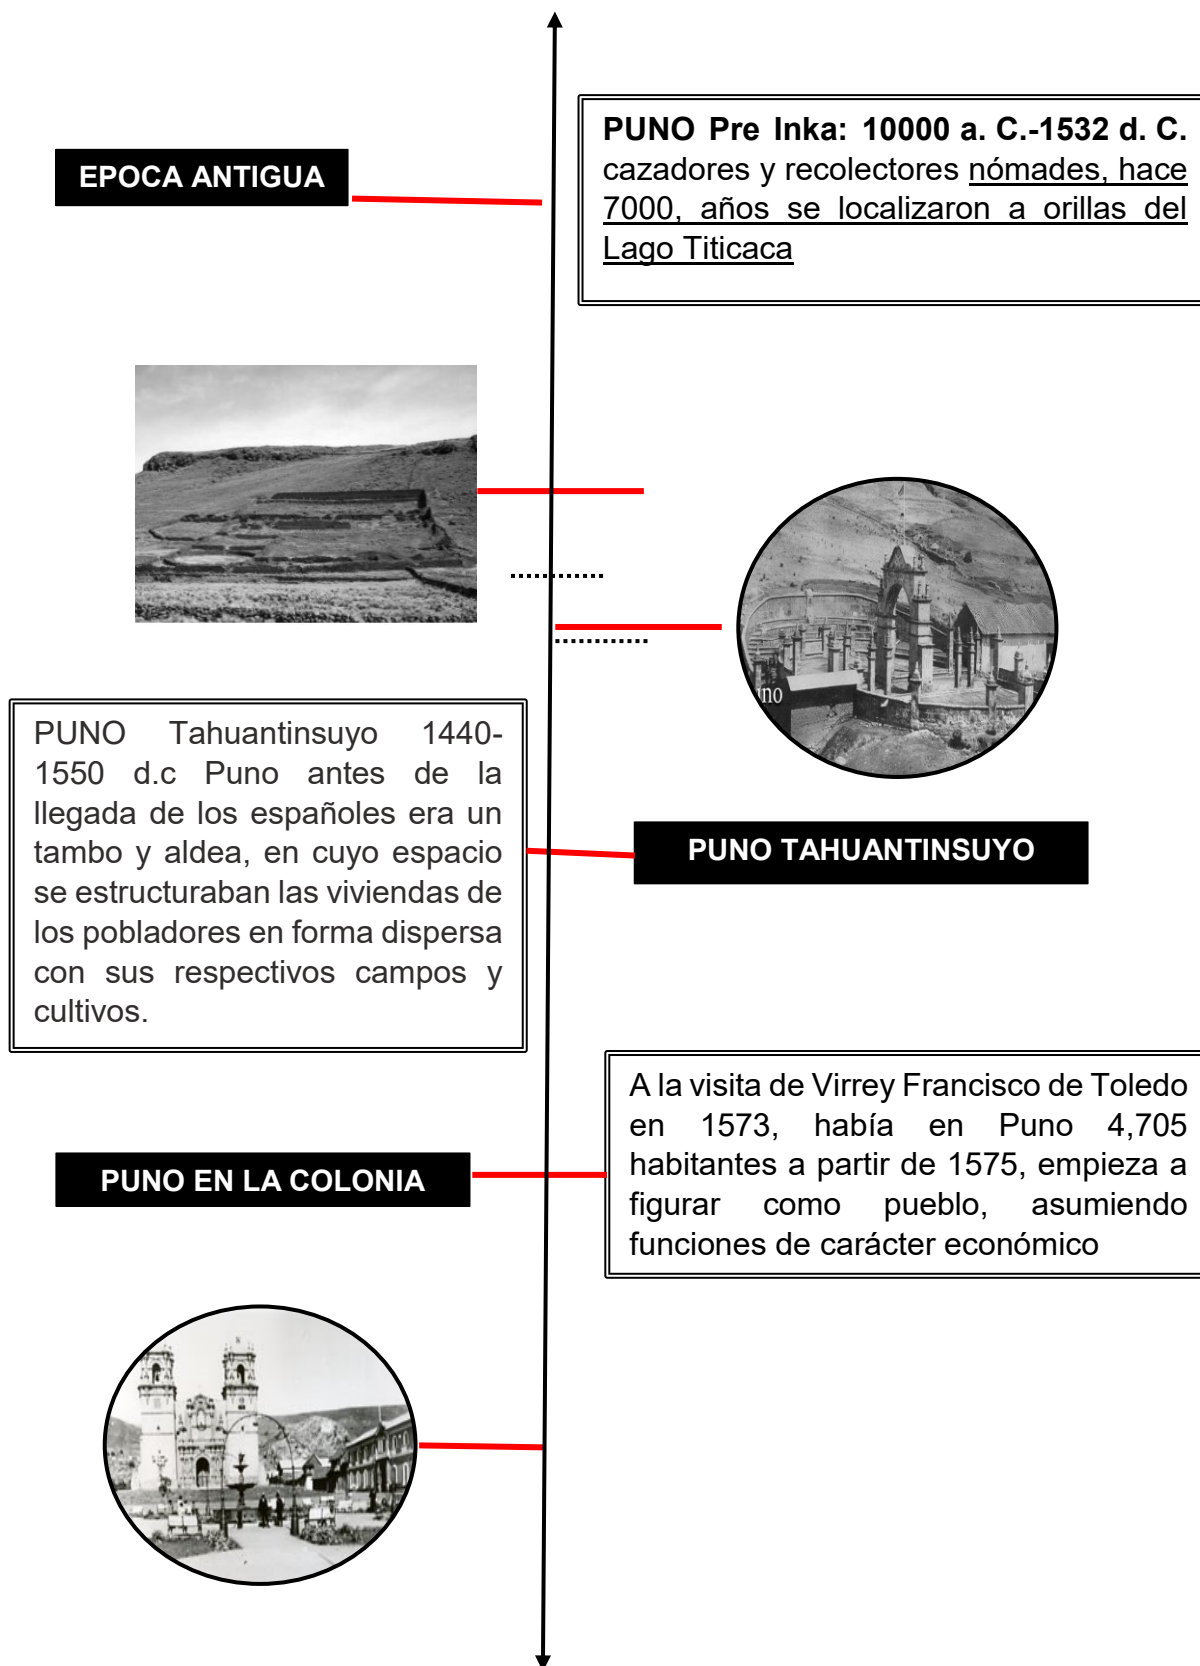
EPOCA ANTIGUA

PUNO Pre Inka: 10000 a. C.-1532 d. C. cazadores y recolectores nómades, hace 7000, años se localizaron a orillas del Lago Titicaca

no

PUNO Tahuantinsuyo 1440-1550 d.c Puno antes de la llegada de los españoles era un tambo y aldea, en cuyo espacio se estructuraban las viviendas de los pobladores en forma dispersa con sus respectivos campos y cultivos.

PUNO TAHUANTINSUYO

A la visita de Virrey Francisco de Toledo en 1573, había en Puno 4,705 habitantes a partir de 1575, empieza a figurar como pueblo, asumiendo funciones de carácter económico

PUNO EN LA COLONIA